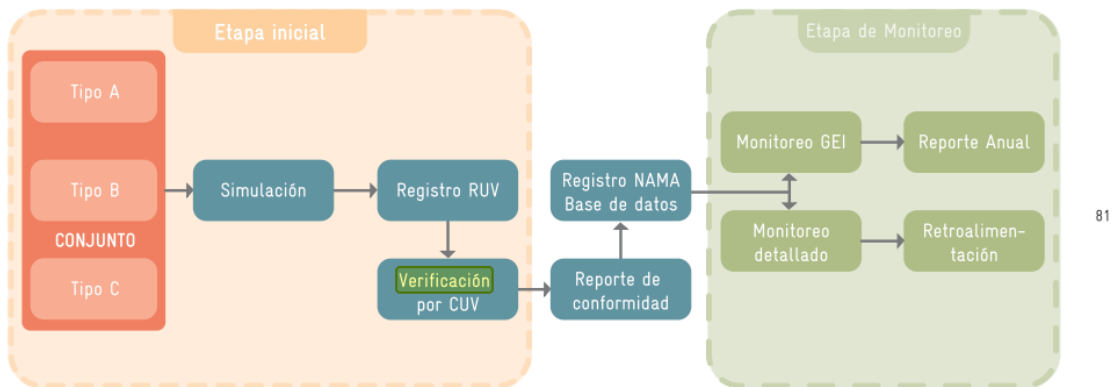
Etapa inicial

Tipo A

Tipo B

CONJUNTO

Tipo C

Simulación

Registro RUV

Verificación por CUV

Reporte de conformidad

Registro NAMA Base de datos

Etapa de Monitoreo

Monitoreo GEI

Reporte Anual

Monitoreo detallado

Retroalimentación

81